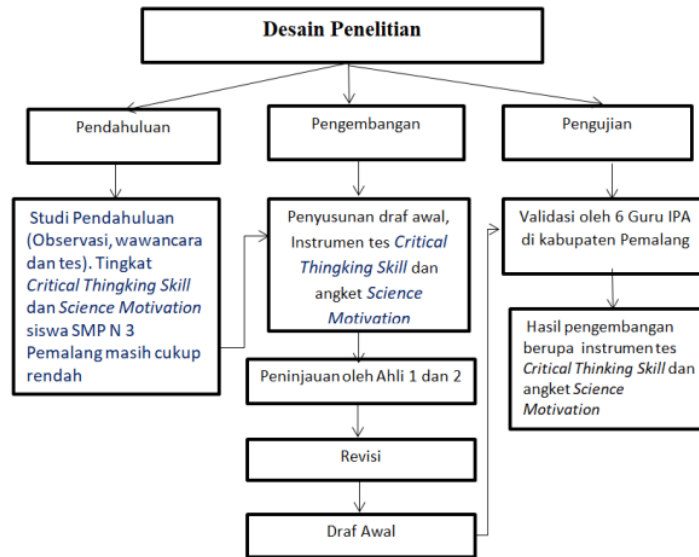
Desain Penelitian

Pendahuluan

Pengembangan

Pengujian

Studi Pendahuluan (Observasi, wawancara dan tes). Tingkat *Critical Thingking Skill* dan *Science Motivation* siswa SMP N 3 Pemalang masih cukup rendah

Penyusunan draf awal, Instrumen tes *Critical Thingking Skill* dan angket *Science Motivation*

Peninjauan oleh Ahli 1 dan 2

Revisi

Draf Awal

Validasi oleh 6 Guru IPA di kabupaten Pemalang

Hasil pengembangan berupa instrumen tes *Critical Thinking Skill* dan angket *Science Motivation*